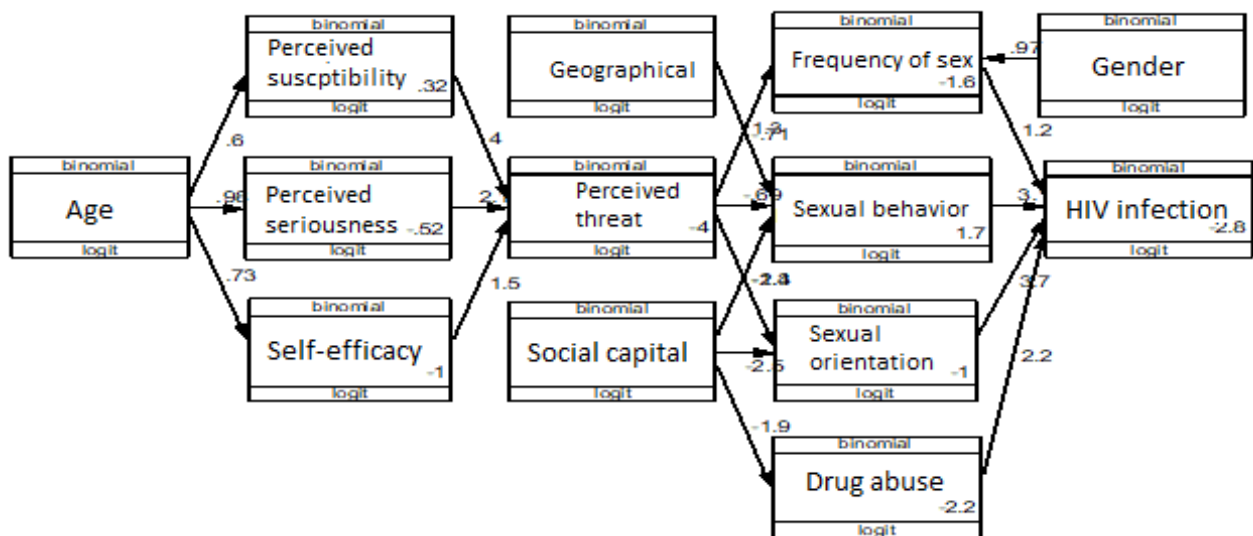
binomial
Age
logit

.6
.98
.73

binomial
Perceived suscptibility
.32
logit

binomial
Perceived seriousness
-.52
logit

binomial
Self-efficacy
-1
logit

4
2
1.5

binomial
Geographical
logit

binomial
Perceived threat
-4
logit

binomial
Social capital
logit

1.2
.71
-.89
-2.3
-2.8
-2.5
-1.9

binomial
Frequency of sex
-1.6
logit

binomial
Sexual behavior
1.7
logit

binomial
Sexual orientation
-1
logit

binomial
Drug abuse
-2.2
logit

binomial
Gender
logit

.97
1.2
3.
3.7
2.2

binomial
HIV infection
-2.8
logit